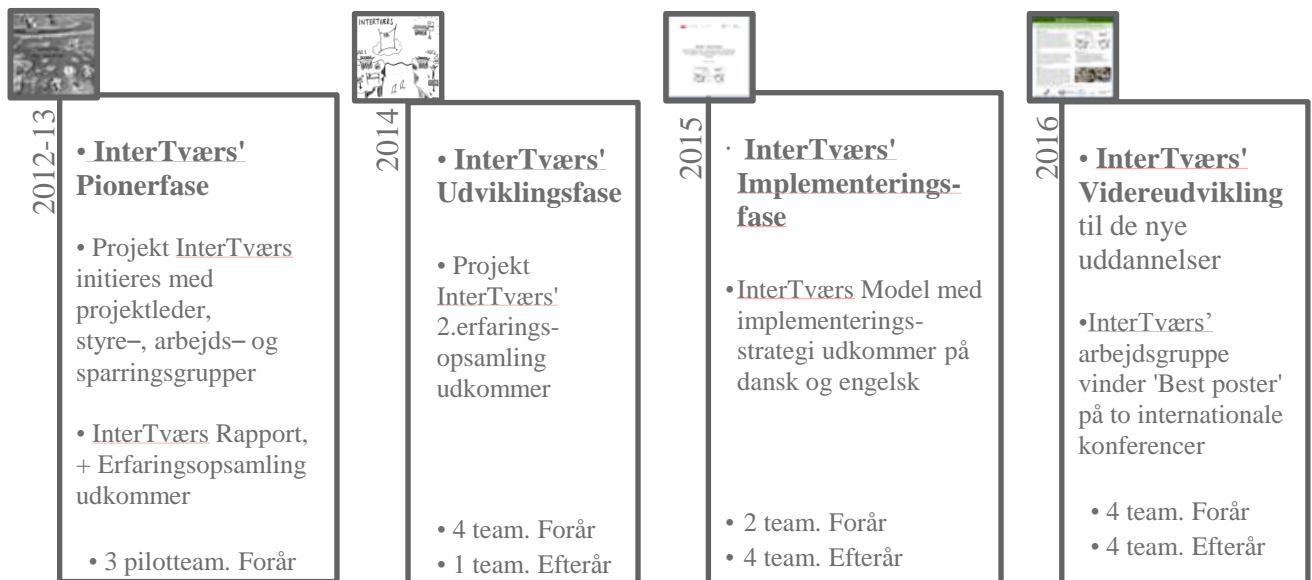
2012-13

• InterTværs' Pionerfase

• Projekt InterTværs initieres med projektleder, styre–, arbejds– og sparringsgrupper

• InterTværs Rapport, + Erfaringsopsamling udkommer

• 3 pilotteam. Forår

2014

• InterTværs' Udviklingsfase

• Projekt InterTværs' 2.erfaringsopsamling udkommer

• 4 team. Forår
• 1 team. Efterår

2015

· InterTværs' Implementeringsfase

•InterTværs Model med implementeringsstrategi udkommer på dansk og engelsk

• 2 team. Forår
• 4 team. Efterår

2016

• InterTværs' Videreudvikling til de nye uddannelser

•InterTværs' arbejdsgruppe vinder 'Best poster' på to internationale konferencer

• 4 team. Forår
• 4 team. Efterår